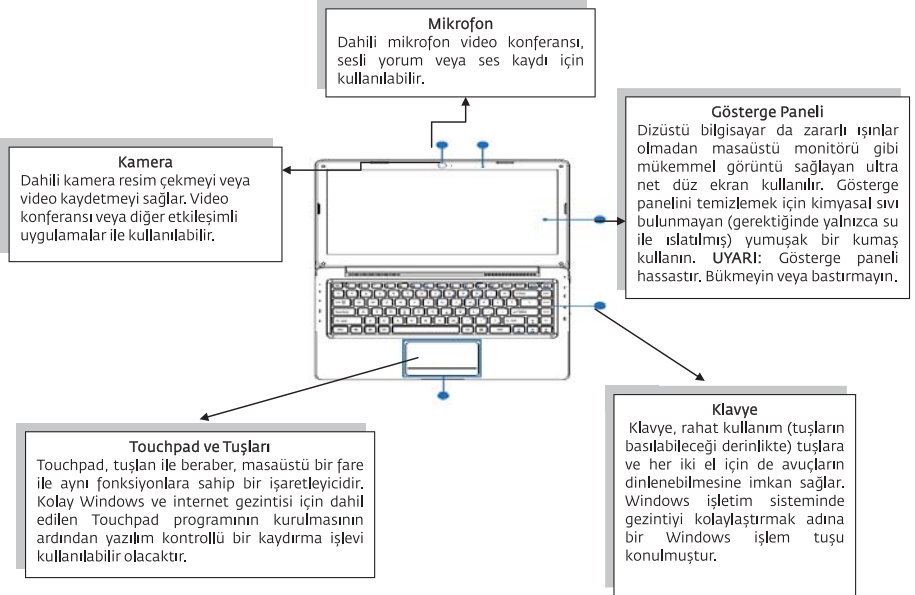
Mikrofon
Dahili mikrofon video konferansı, sesli yorum veya ses kaydı için kullanılabilir.

Gösterge Paneli
Dizüstü bilgisayar da zararlı ışınlar olmadan masaüstü monitörü gibi mükemmel görüntü sağlayan ultra net düz ekran kullanılır. Gösterge panelini temizlemek için kimyasal sıvı bulunmayan (gerektiğinde yalnızca su ile ıslatılmış) yumuşak bir kumaş kullanın. UYARI: Gösterge paneli hassastır. Bükmeyin veya bastırmayın.

Kamera
Dahili kamera resim çekmeyi veya video kaydetmeyi sağlar. Video konferansı veya diğer etkileşimli uygulamalar ile kullanılabilir.

Klavye
Klavye, rahat kullanım (tuşların basılabileceği derinlikte) tuşlara ve her iki el için de avuçların dinlenebilmesine imkan sağlar. Windows işletim sisteminde gezintiyi kolaylaştırmak adına bir Windows işlem tuşu konulmuştur.

Touchpad ve Tuşları
Touchpad, tuşları ile beraber, masaüstü bir fare ile aynı fonksiyonlara sahip bir işaretleyicidir. Kolay Windows ve internet gezintisi için dahil edilen Touchpad programının kurulmasının ardından yazılım kontrollü bir kaydırma işlevi kullanılabilir olacaktır.